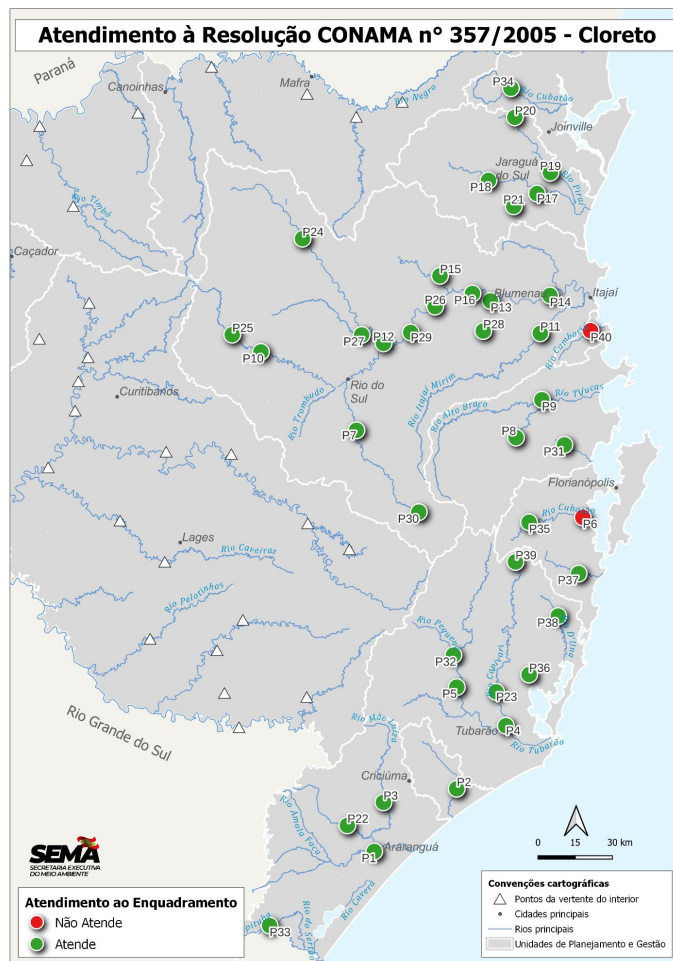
Atendimento à Resolução CONAMA n° 357/2005 - Cloreto

Paraná
Canoinhas
Mafra
Rio Negro
Rio Cubatão
P34
P20
Joinville
Jaraguá do Sul
P19
P18
P17
P21
Rio Itapocu
Rio Timbó
Caçador
P24
P15
P16
P13
Blumenau
P14
Itajaí
P26
P28
P11
P40
Rio Itajaí
P25
P27
P12
P29
P10
Curitibanos
Rio do Sul
Rio Itajaí Mirim
Rio Trombudo
Rio Tijucas
P9
Rio Alto Braço
P7
P8
P31
Florianópolis
Rio Cubatão
P6
P35
P30
Lages
Rio Caveiras
P39
P37
Rio Pelotinhas
P38
Rio Pequeno
Rio D'Una
P32
Rio Capivari
P36
P5
P23
Rio Mãe Luzia
P4
Tubarão
Rio Tubarão
Rio Grande do Sul
Criciúma
P2
P3
P22
Rio Amola Faca
P1
Araranguá
Rio Caverá
P33
Rio Pelotas
Rio do Sertão
0 15 30 km
SEMA SECRETARIA EXECUTIVA DO MEIO AMBIENTE

Atendimento ao Enquadramento
Não Atende
Atende

Convenções cartográficas
Pontos da vertente do interior
Cidades principais
Rios principais
Unidades de Planejamento e Gestão